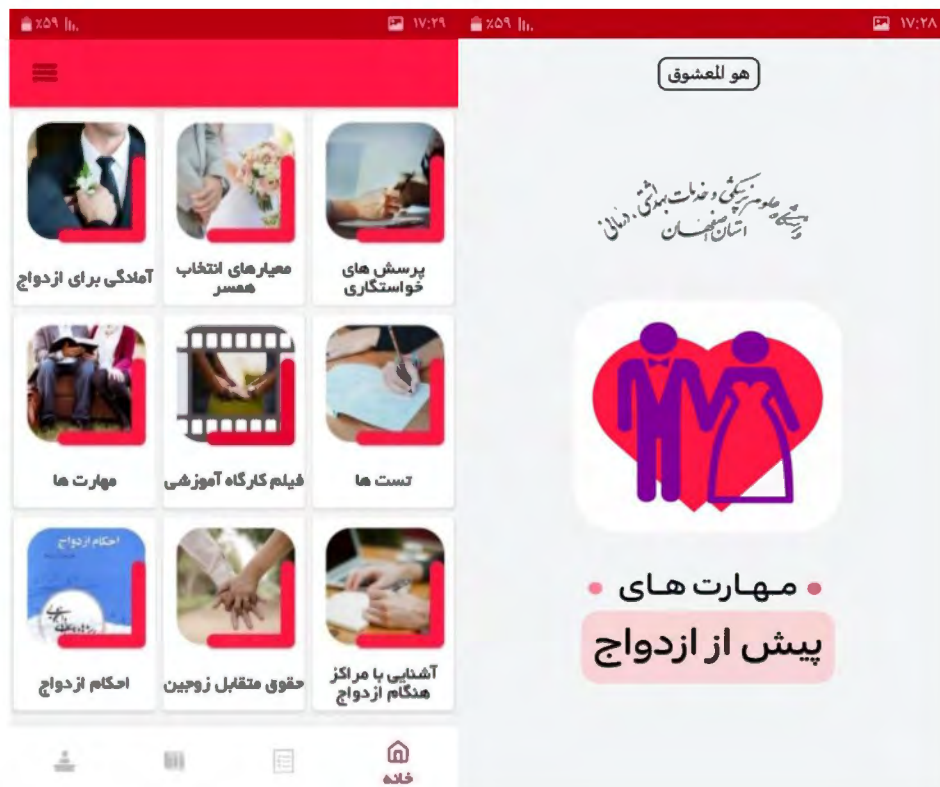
٪۵۹ ۱۷:۲۹

پرسش های خواستگاری
معیارهای انتخاب همسر
آمادگی برای ازدواج
تست ها
فیلم کارگاه آموزشی
مهارت ها
آشنایی با مراکز هنگام ازدواج
حقوق متقابل زوجین
احکام ازدواج
احکام ازدواج

خانه

٪۵۹ ۱۷:۲۸

هو المعشوق

دانشگاه علوم پزشکی و خدمات بهداشتی درمانی استان اصفهان

مهارت های
پیش از ازدواج